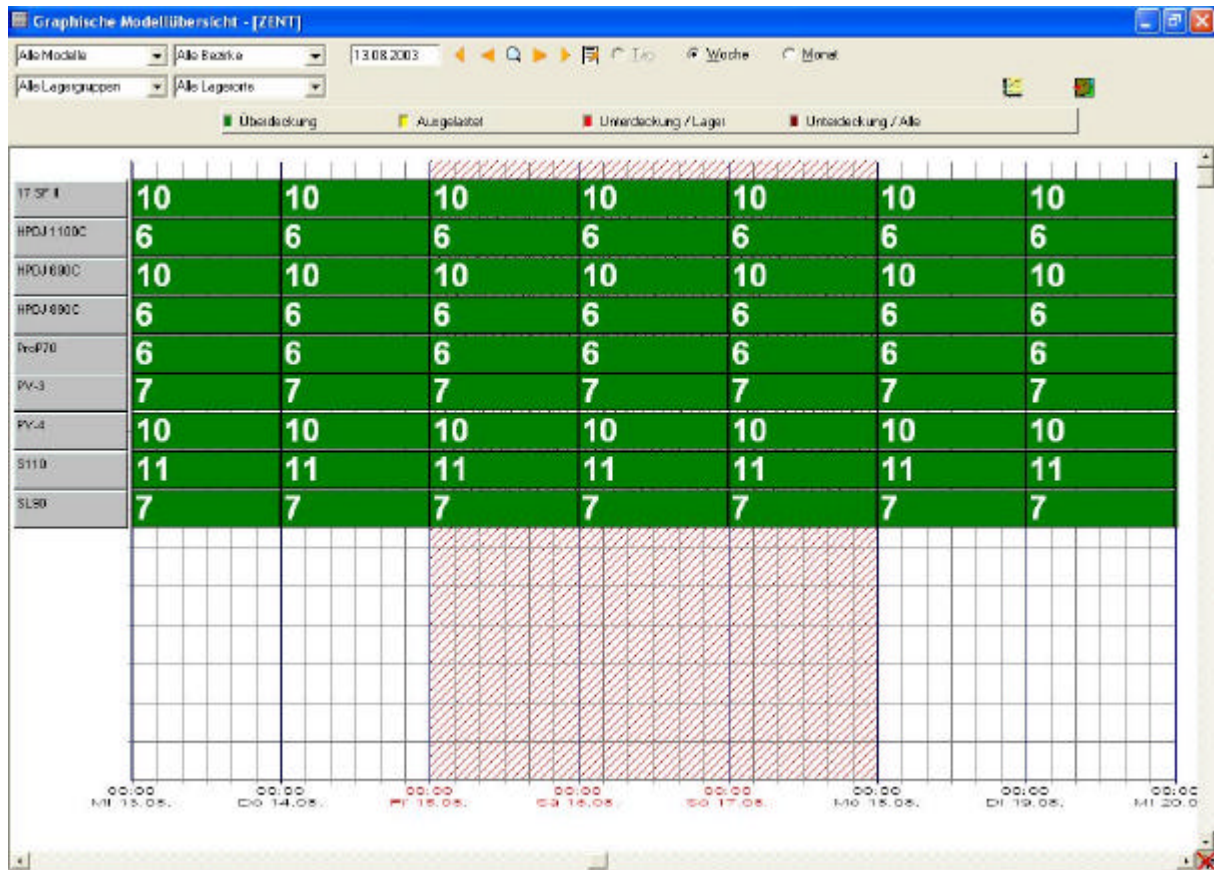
Graphische Modellübersicht - [ZENT]

Alle Modelle | Alle Bezirke | 13.08.2003 | Tag | Woche | Monat

Alle Lagergruppen | Alle Lagerorte

Überdeckung | Ausgelastet | Unterdeckung / Lager | Unterdeckung / Alle

| | | | | | | |
|---|---|---|---|---|---|---|---|
| 17 SF II | 10 | 10 | 10 | 10 | 10 | 10 | 10 |
| HPDJ 1100C | 6 | 6 | 6 | 6 | 6 | 6 | 6 |
| HPDJ 680C | 10 | 10 | 10 | 10 | 10 | 10 | 10 |
| HPDJ 890C | 6 | 6 | 6 | 6 | 6 | 6 | 6 |
| ProP70 | 6 | 6 | 6 | 6 | 6 | 6 | 6 |
| PV-3 | 7 | 7 | 7 | 7 | 7 | 7 | 7 |
| PV-4 | 10 | 10 | 10 | 10 | 10 | 10 | 10 |
| S110 | 11 | 11 | 11 | 11 | 11 | 11 | 11 |
| SL90 | 7 | 7 | 7 | 7 | 7 | 7 | 7 |

00:00 Mi 13.08.
00:00 Do 14.08.
00:00 Fr 15.08.
00:00 Sa 16.08.
00:00 So 17.08.
00:00 Mo 18.08.
00:00 Di 19.08.
00:00 Mi 20.0